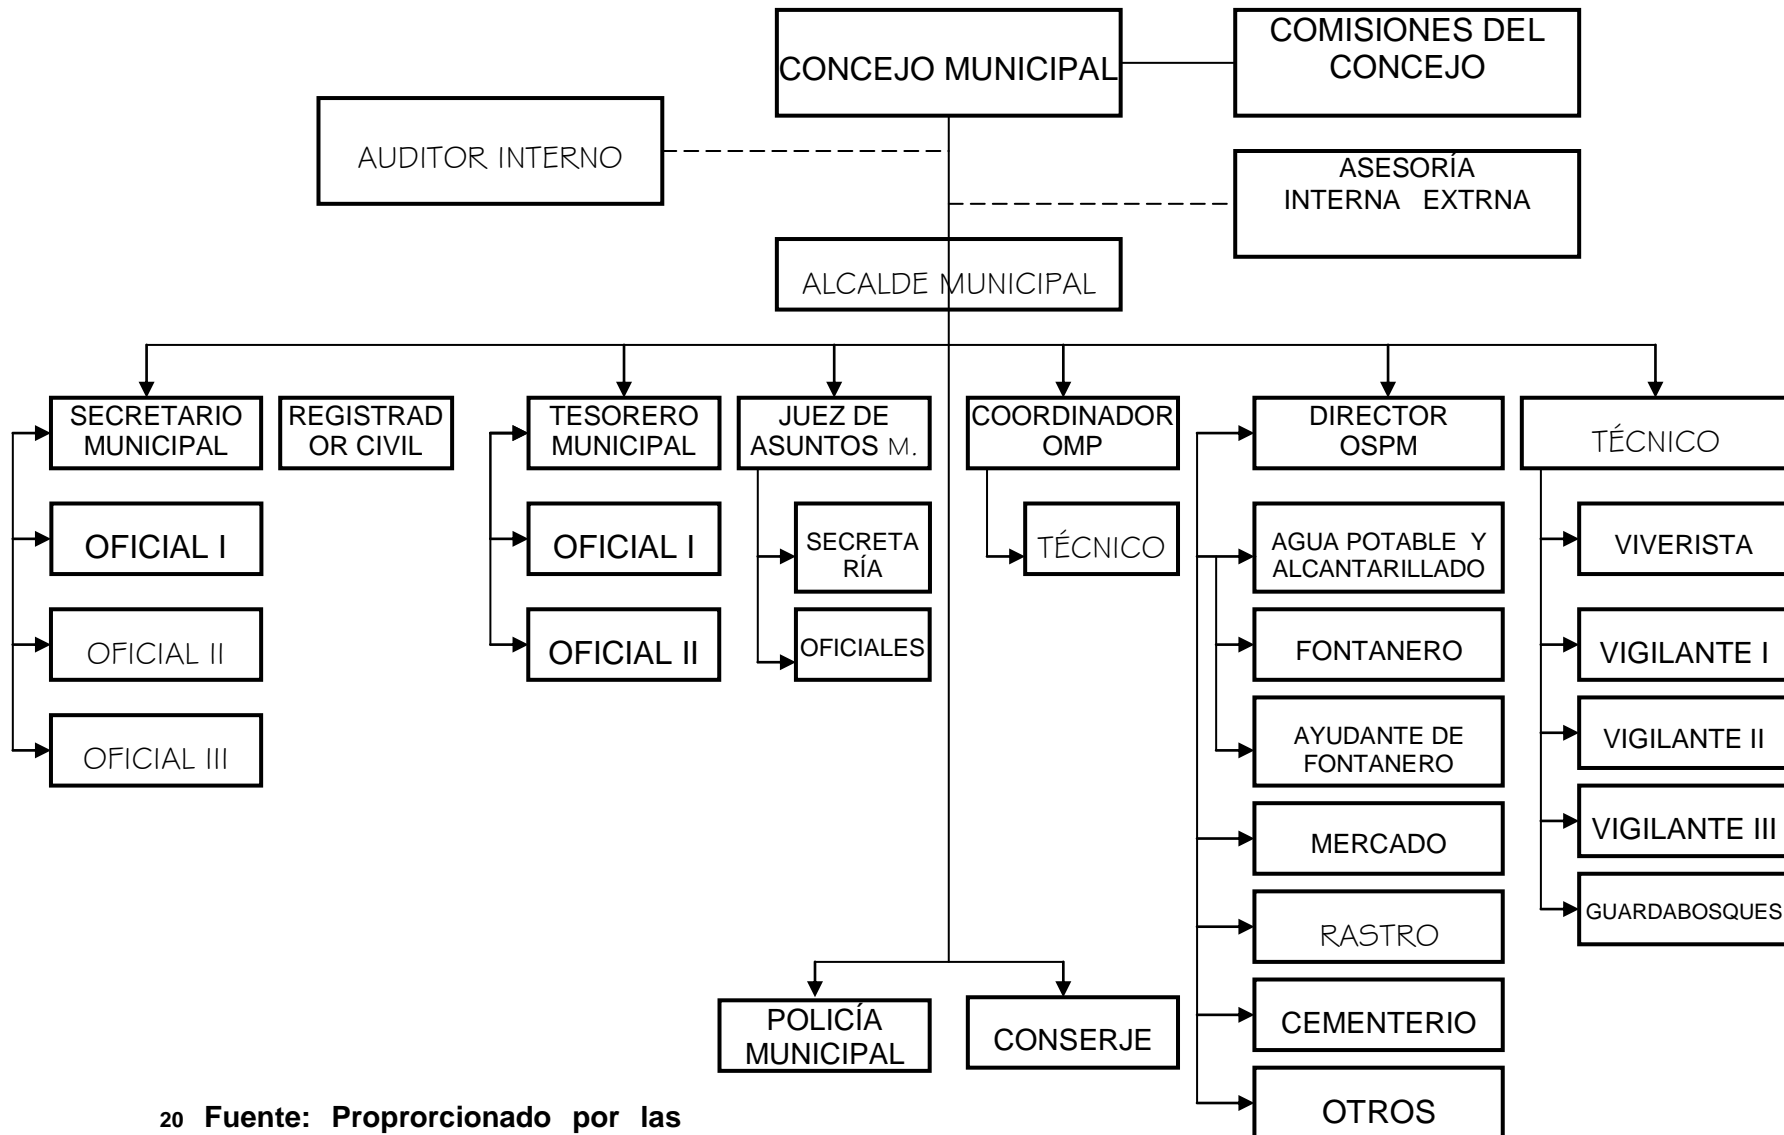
CONCEJO MUNICIPAL

COMISIONES DEL CONCEJO

AUDITOR INTERNO

ASESORÍA INTERNA EXTRNA

ALCALDE MUNICIPAL

SECRETARIO MUNICIPAL

REGISTRADOR CIVIL

TESORERO MUNICIPAL

JUEZ DE ASUNTOS M.

COORDINADOR OMP

DIRECTOR OSPM

TÉCNICO

OFICIAL I

OFICIAL II

OFICIAL III

OFICIAL I

OFICIAL II

SECRETARÍA

OFICIALES

TÉCNICO

AGUA POTABLE Y ALCANTARILLADO

FONTANERO

AYUDANTE DE FONTANERO

MERCADO

RASTRO

CEMENTERIO

OTROS

VIVERISTA

VIGILANTE I

VIGILANTE II

VIGILANTE III

GUARDABOSQUES

POLICÍA MUNICIPAL

CONSERJE

20 Fuente: Proprorcionado por las